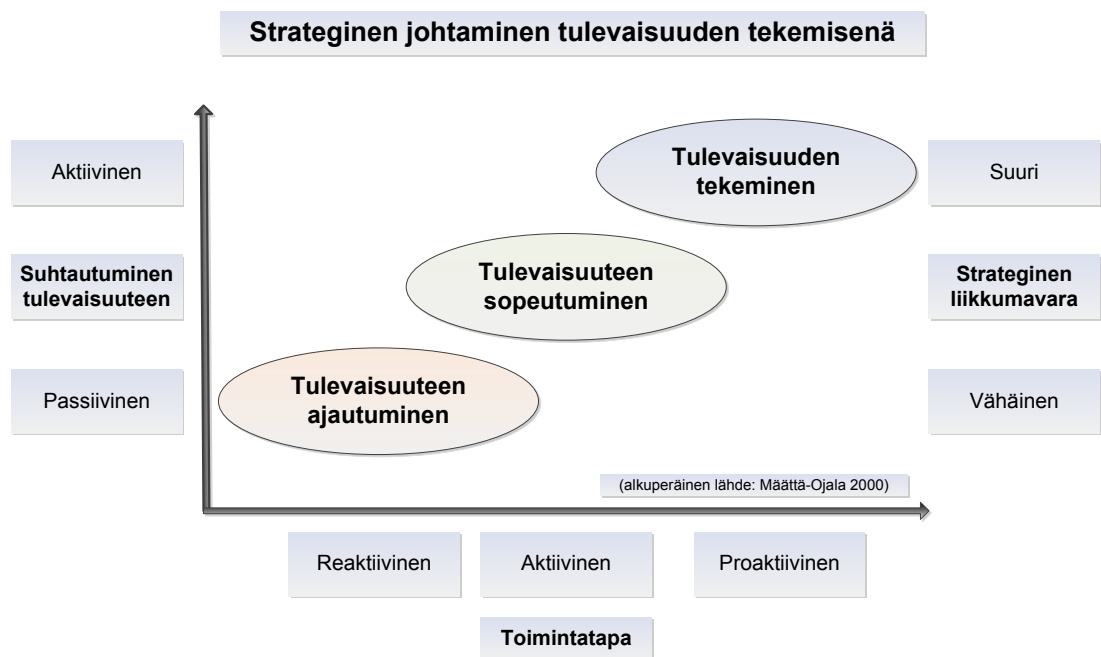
Strateginen johtaminen tulevaisuuden tekemisenä

Aktiivinen

Suhtautuminen tulevaisuuteen

Passiivinen

Tulevaisuuden tekeminen

Tulevaisuuteen sopeutuminen

Tulevaisuuteen ajautuminen

Suuri

Strateginen liikkumavara

Vähäinen

(alkuperäinen lähde: Määttä-Ojala 2000)

Reaktiivinen

Aktiivinen

Proaktiivinen

Toimintatapa